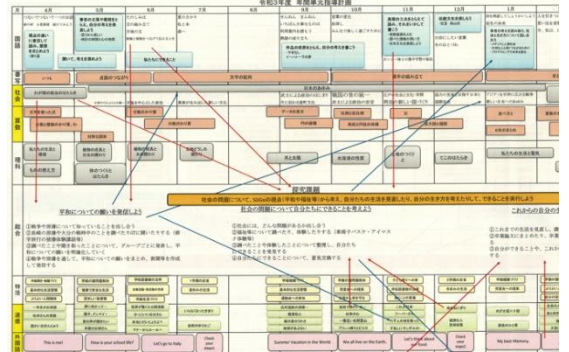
令和3年度 年間単元指導計画

国語

書写

社会

算数

理科

探究課題

平和についての願いを発信しよう

社会の問題について自分たちにできることを考えよう

これからの自分の

総合

特活

道徳

外国語

This is me!

How is your school life?

Let's go to Italy

Summer Vacation in the World

We all live on the Earth.

My best Memory